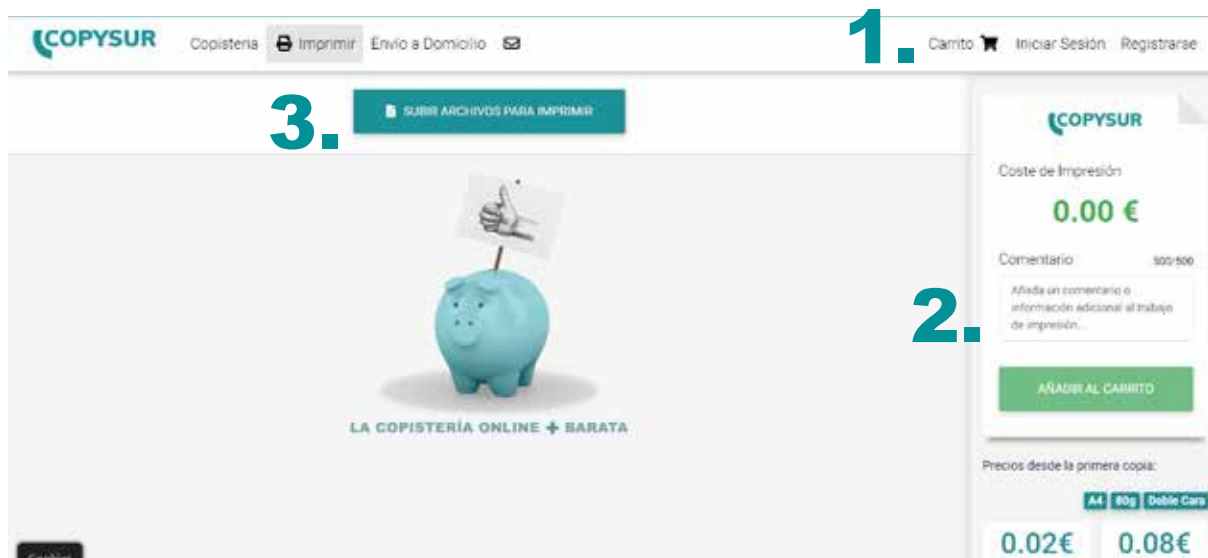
COPYSUR Copisteria Imprimir Envio a Domicilio

1. Carrito Iniciar Sesión Registrarse

3. SUBIR ARCHIVOS PARA IMPRIMIR

LA COPISTERÍA ONLINE + BARATA

COPYSUR

Coste de Impresión

0.00 €

Comentario 500/500

2. Añada un comentario o información adicional al trabajo de impresión...

AÑADIR AL CARRITO

Precios desde la primera copia:

A4 80g Doble Cara

0.02€ 0.08€

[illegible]